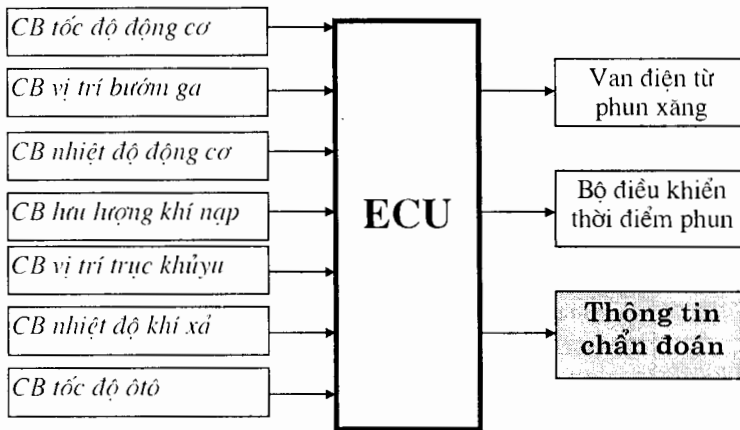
CB tốc độ động cơ

CB vị trí bướm ga

CB nhiệt độ động cơ

CB lưu lượng khí nạp

CB vị trí trục khủyu

CB nhiệt độ khí xả

CB tốc độ ôtô

ECU

Van điện từ phun xăng

Bộ điều khiển thời điểm phun

Thông tin chẩn đoán